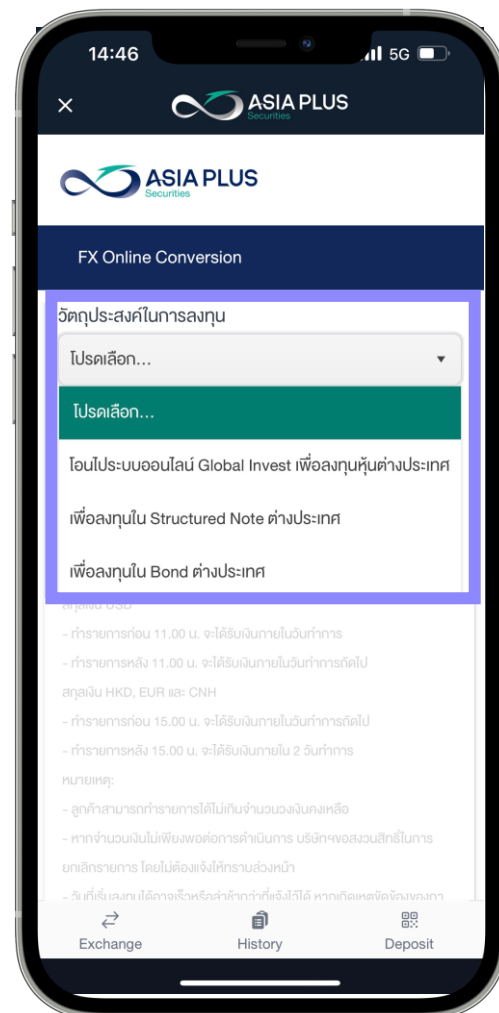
14:46
5G

ASIA PLUS
Securities

ASIA PLUS
Securities

FX Online Conversion

วัตถุประสงค์ในการลงทุน

โปรดเลือก...

โปรดเลือก...

โอนไประบบออนไลน์ Global Invest เพื่อลงทุนหุ้นต่างประเทศ

เพื่อลงทุนใน Structured Note ต่างประเทศ

เพื่อลงทุนใน Bond ต่างประเทศ

สกุลเงิน USD

- ทำรายการก่อน 11.00 น. จะได้รับเงินภายในวันทำการ

- ทำรายการหลัง 11.00 น. จะได้รับเงินภายในวันทำการถัดไป

สกุลเงิน HKD, EUR และ CNH

- ทำรายการก่อน 15.00 น. จะได้รับเงินภายในวันทำการถัดไป

- ทำรายการหลัง 15.00 น. จะได้รับเงินภายใน 2 วันทำการ

หมายเหตุ:

- ลูกค้าสามารถทำรายการได้ไม่เกินจำนวนวงเงินคงเหลือ

- หากจำนวนเงินไม่เพียงพอต่อการดำเนินการ บริษัทฯขอสงวนสิทธิ์ในการยกเลิกรายการ โดยไม่ต้องแจ้งให้ทราบล่วงหน้า

- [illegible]

Exchange
History
Deposit